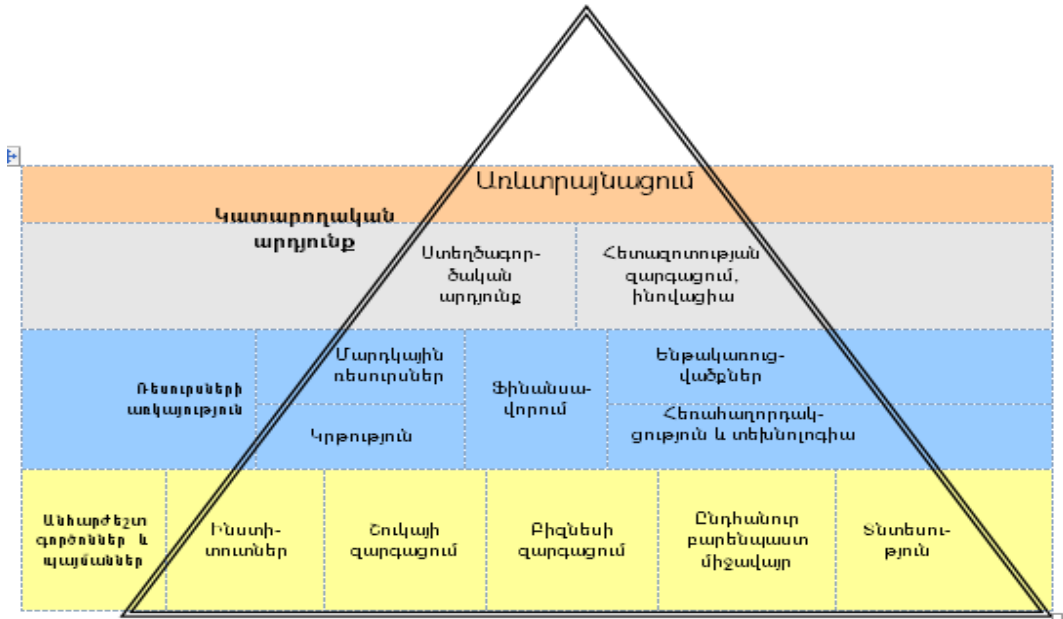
Առևտրայնացում

Կատարողական արդյունք

Ստեղծագործական արդյունք

Հետազոտության զարգացում, ինովացիա

Ռեսուրսների առկայություն

Մարդկային ռեսուրսներ

Ֆինանսավորում

Ենթակառուցվածքներ

Կրթություն

Հեռահաղորդակցություն և տեխնոլոգիա

Անհրաժեշտ գործոններ և պայմաններ

Ինստիտուտներ

Շուկայի զարգացում

Բիզնեսի զարգացում

Ընդհանուր բարենպաստ միջավայր

Տնտեսություն